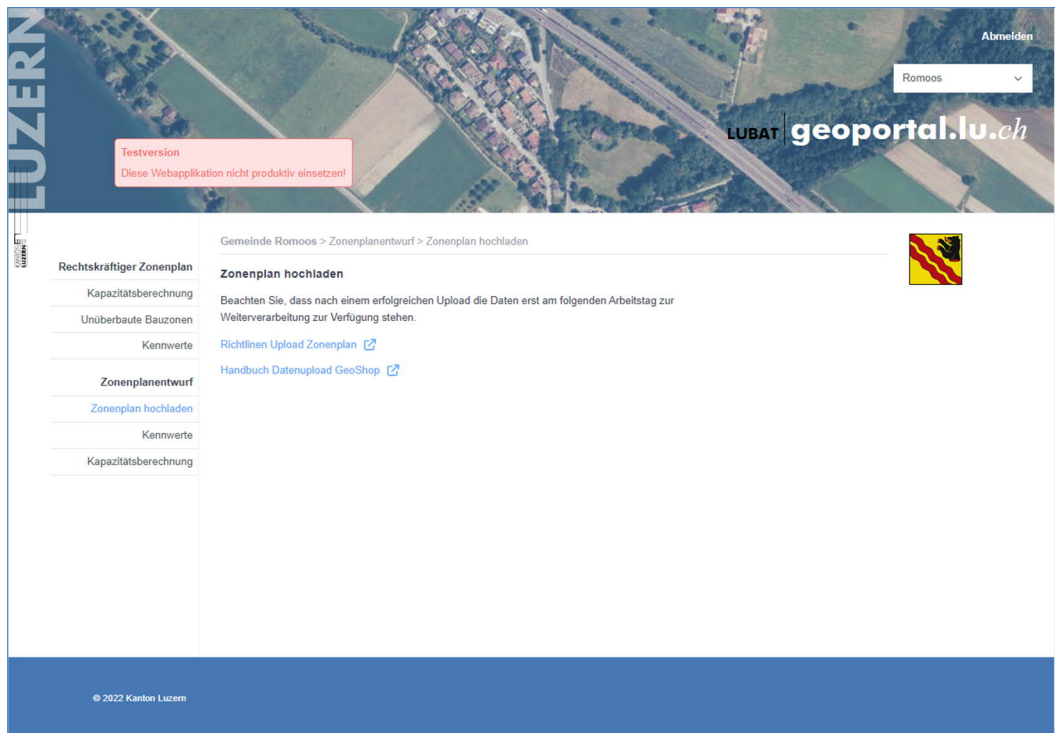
LUZERN

Abmelden

Romoos

LUBAT geoportal.lu.ch

Testversion
Diese Webapplikation nicht produktiv einsetzen!

KANTON LUZERN

Rechtskräftiger Zonenplan
Kapazitätsberechnung
Unüberbaute Bauzonen
Kennwerte

Zonenplanentwurf
Zonenplan hochladen
Kennwerte
Kapazitätsberechnung

Gemeinde Romoos > Zonenplanentwurf > Zonenplan hochladen

Zonenplan hochladen

Beachten Sie, dass nach einem erfolgreichen Upload die Daten erst am folgenden Arbeitstag zur Weiterverarbeitung zur Verfügung stehen.

Richtlinen Upload Zonenplan

Handbuch Datenupload GeoShop

© 2022 Kanton Luzern